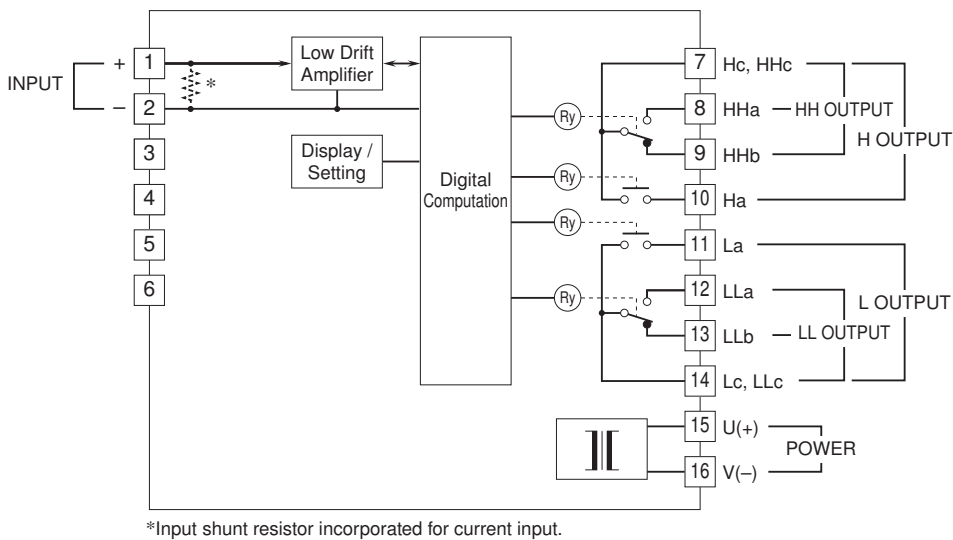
INPUT
+ 1
– 2
3
4
5
6
*
Low Drift Amplifier
Display / Setting
Digital Computation
Ry
Ry
Ry
Ry
7 Hc, HHc
8 HHa
9 HHb
10 Ha
11 La
12 LLa
13 LLb
14 Lc, LLc
HH OUTPUT
H OUTPUT
LL OUTPUT
L OUTPUT
15 U(+)
16 V(–)
POWER

*Input shunt resistor incorporated for current input.